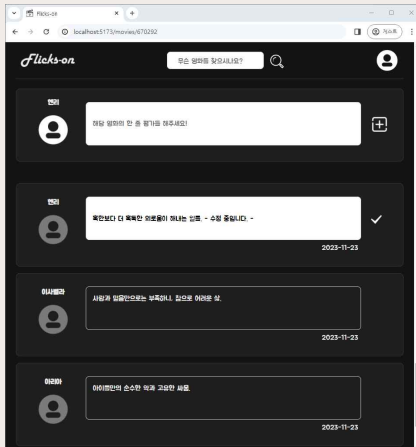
Flicks-on
localhost:5173/movies/670292
게스트

Flicks-on
무슨 영화를 찾으시나요?

연리
해당 영화의 한 줄 평가를 해주세요!

연리
혹한보다 더 혹독한 외로움이 녹아내는 밤들. - 수정 중입니다. -
2023-11-23

이사벨라
사랑과 믿음만으로는 부족하니, 참으로 허려운 삶.
2023-11-23

아리아
아이템만의 순수한 악과 고요한 싸움.
2023-11-23